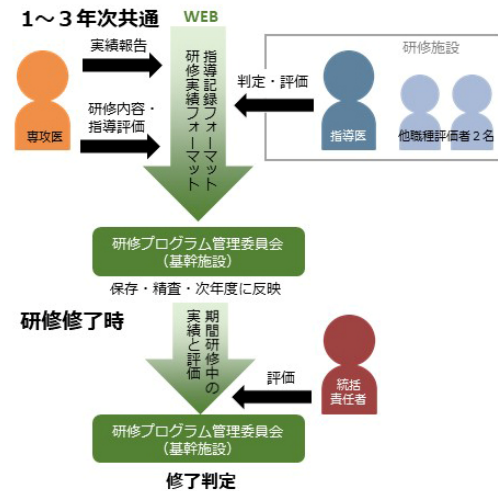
１～３年次共通

WEB

実績報告

研修内容・指導評価

専攻医

指導記録フォーマット
研修実績フォーマット

判定・評価

研修施設

指導医

他職種評価者２名

研修プログラム管理委員会
（基幹施設）

保存・精査・次年度に反映

研修修了時

期間研修中の
実績と評価

評価

統括
責任者

研修プログラム管理委員会
（基幹施設）

修了判定